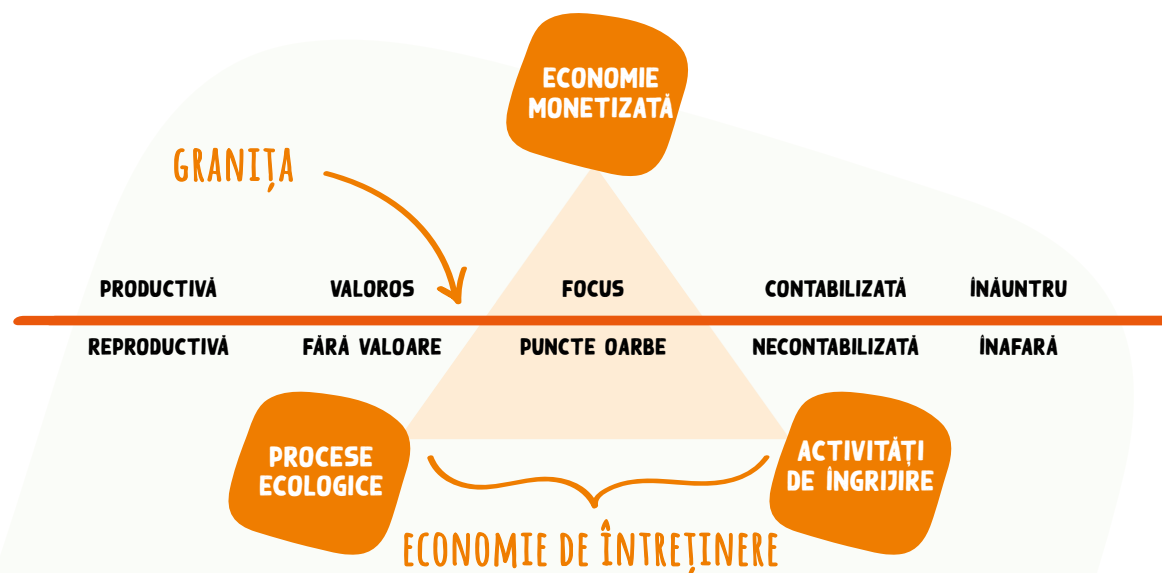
ECONOMIE MONETIZATĂ

GRANIȚA

PRODUCTIVĂ
VALOROS
FOCUS
CONTABILIZATĂ
ÎNĂUNTRU

REPRODUCTIVĂ
FĂRĂ VALOARE
PUNCTE OARBE
NECONTABILIZATĂ
ÎNAFARĂ

PROCESE ECOLOGICE

ACTIVITĂȚI DE ÎNGRIJIRE

ECONOMIE DE ÎNTREȚINERE